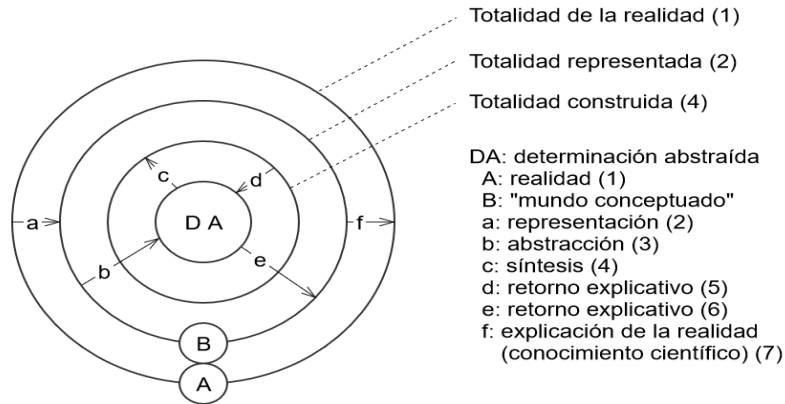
Totalidad de la realidad (1)

Totalidad representada (2)

Totalidad construida (4)

c

d

a

D A

f

b

e

B

A

DA: determinación abstraída
A: realidad (1)
B: "mundo conceptuado"
a: representación (2)
b: abstracción (3)
c: síntesis (4)
d: retorno explicativo (5)
e: retorno explicativo (6)
f: explicación de la realidad (conocimiento científico) (7)